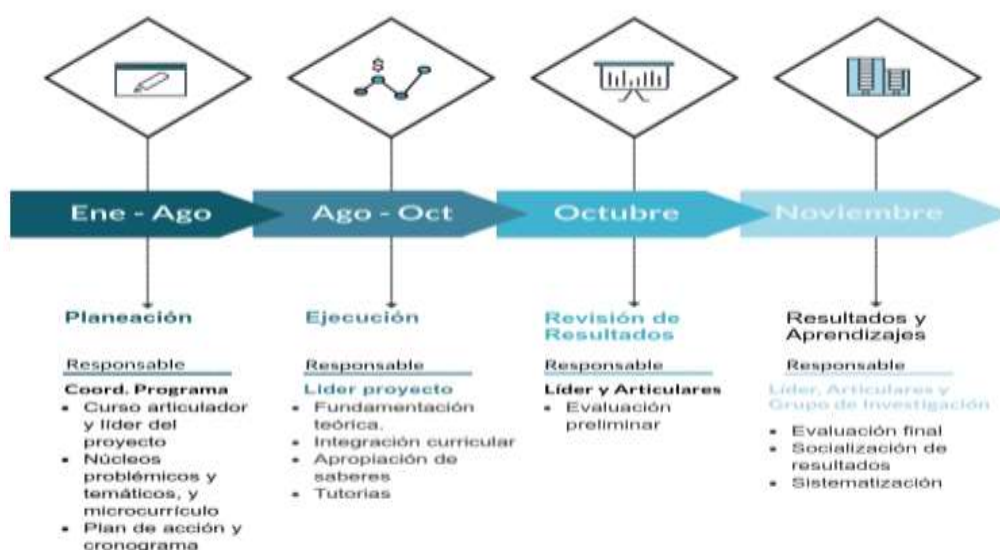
$

Ene - Ago

Ago - Oct

Octubre

Noviembre

Planeación

Responsable

Coord. Programa

- Curso articulador y líder del proyecto
- Núcleos problémicos y temáticos, y microcurrículo
- Plan de acción y cronograma

Ejecución

Responsable

Líder proyecto

- Fundamentación teórica.
- Integración curricular
- Apropiación de saberes
- Tutorias

Revisión de Resultados

Responsable

Líder y Articulares

- Evaluación preliminar

Resultados y Aprendizajes

Responsable

Líder, Articulares y Grupo de Investigación

- Evaluación final
- Socialización de resultados
- Sistematización